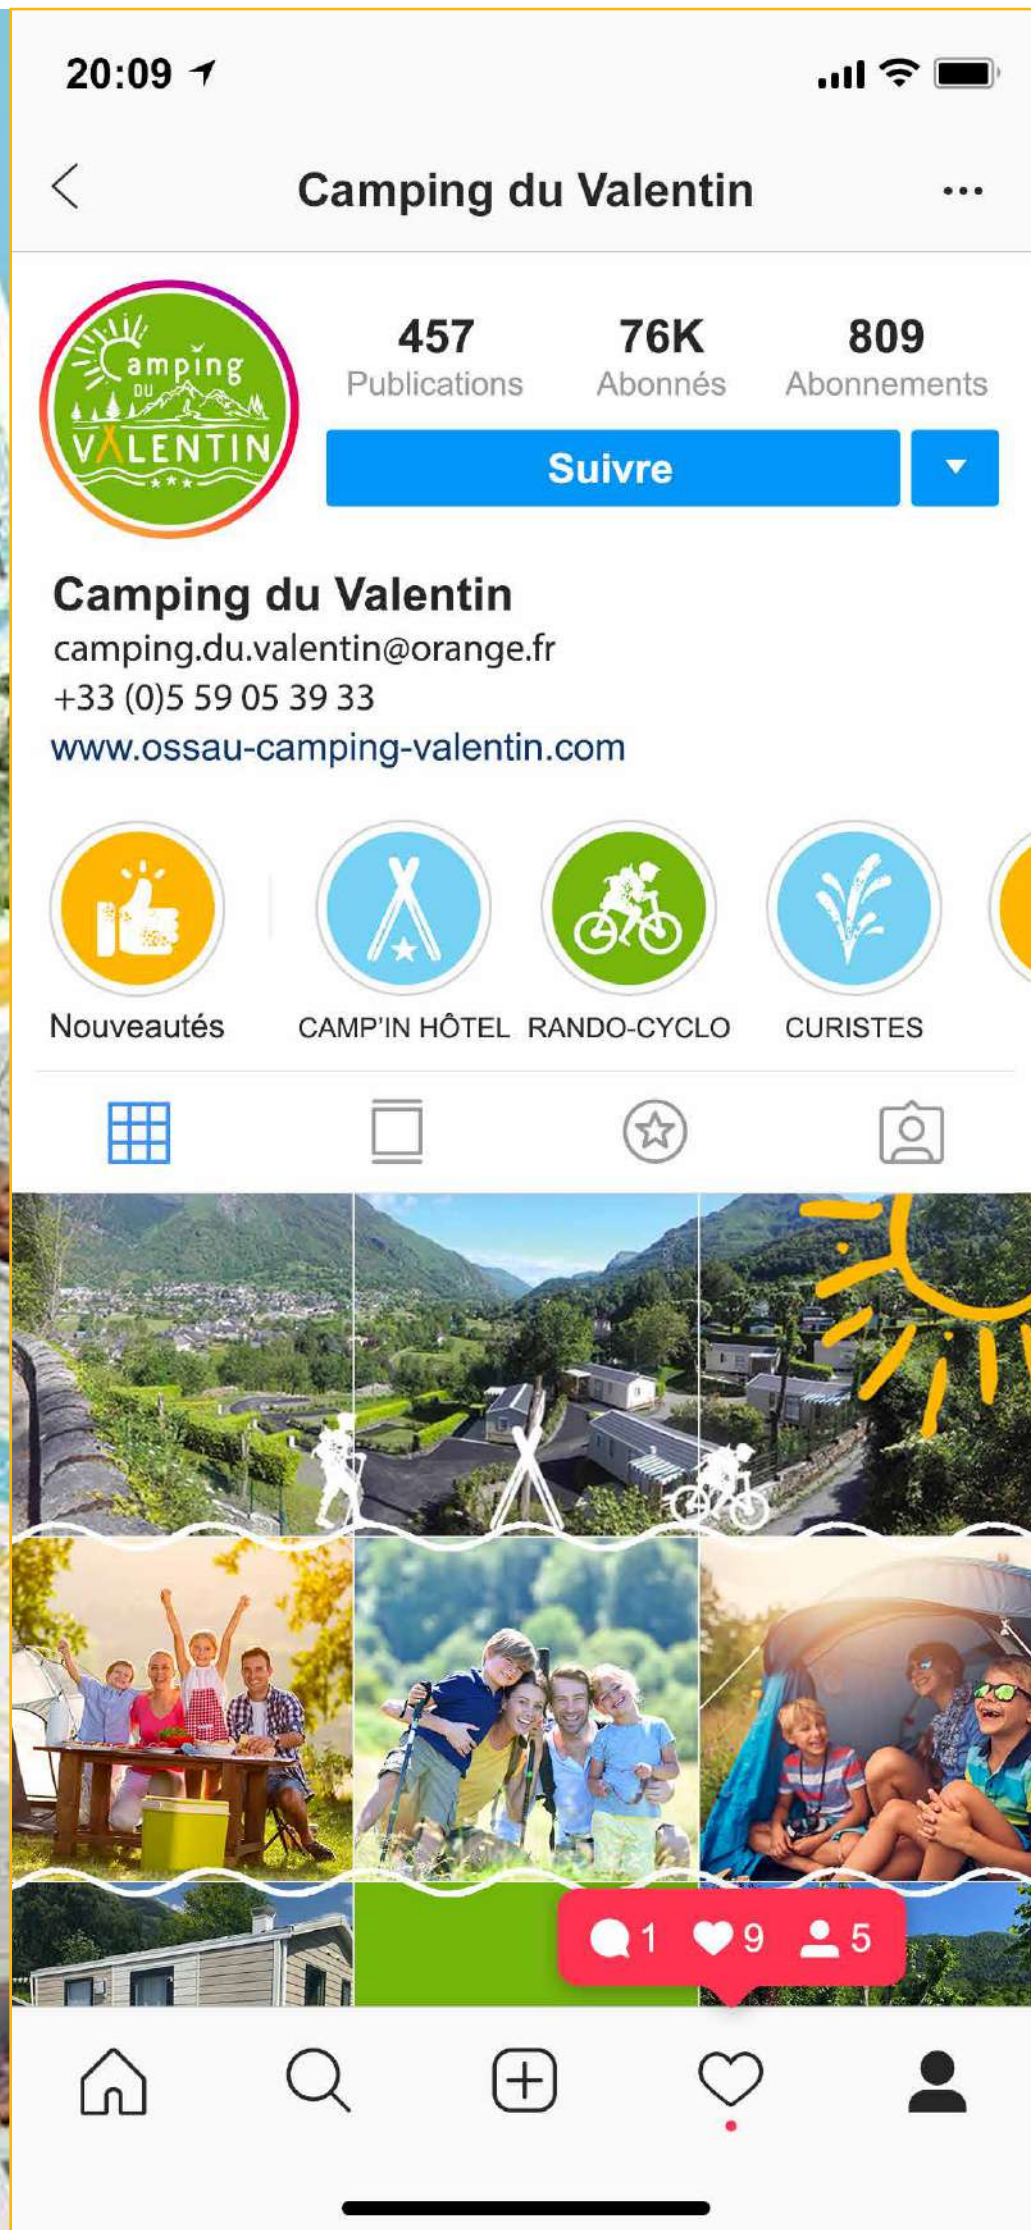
20:09

Camping du Valentin

Camping du VALENTIN

457 Publications
76K Abonnés
809 Abonnements

Suivre

Camping du Valentin
camping.du.valentin@orange.fr
+33 (0)5 59 05 39 33
www.ossau-camping-valentin.com

Nouveautés
CAMP'IN HÔTEL
RANDO-CYCLO
CURISTES

1
9
5